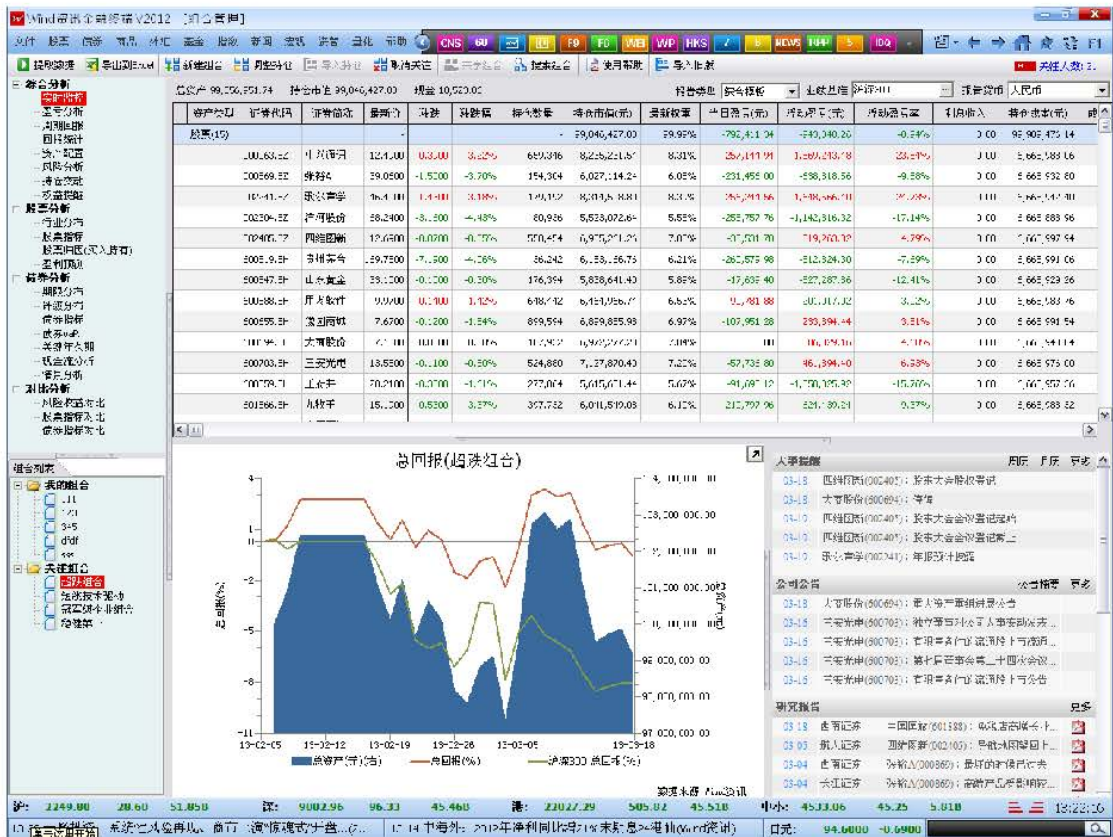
Wind资讯金融终端 2012 [组合管理]

文件 股票 债券 商品 外汇 基金 指数 新闻 宏观 资管 工具 帮助 CNS 60 F9 F0 WEB WP HKS NEWS IDQ

提取数据 导出到Excel 新建组合 调整持仓 导入持仓 取消关注 显示汇总 投资组合 使用帮助 导入组合 关注人数: 3

综合分析
资产配置
盈亏分析
周期回报
回报统计
资产配置
风险分析
持仓变动
交易明细
股票分析
行业分布
股票指标
股票同股(买入持有)
盈利预测
债券分析
期限分布
评级分布
债券指标
债券信息
关联行为
现金流分析
情景分析
对比分析
风险因子对比
股票指标对比
债券指标对比

组合列表
我的组合
111
123
345
dfdf
sss
关注组合
部组合
短线技术驱动
深度价值组合
稳健

总资产 99,050,951.74 持仓市值 99,046,427.00 现金 10,520.00 报告类型 综合报告 比较基准 沪深300 报告货币 人民币

| 资产类别 | 证券代码 | 证券简称 | 最新价 | 涨跌 | 涨跌幅 | 持仓数量 | 持仓市值(元) | 最新权重 | 当日盈亏(元) | 浮动盈亏(元) | 浮动盈亏率 | 利息收入 | 持仓成本(元) |
|---|---|---|---|---|---|---|---|---|---|---|---|---|---|
| 股票(15) | | | | | | - | 99,046,427.00 | 99.99% | -792,411.04 | -549,340.20 | -0.54% | 0.00 | 98,905,475.14 |
| | 600663.SZ | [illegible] | 12.1100 | 0.3800 | 3.24% | 689,346 | 8,256,221.51 | 8.31% | 257,141.91 | 1,580,213.78 | 23.64% | 0.00 | 6,665,983.06 |
| | 300369.SZ | 绿盟科技 | 39.0500 | -1.5000 | -3.70% | 154,304 | 6,027,116.24 | 6.05% | -231,456.00 | -598,318.56 | -9.58% | 0.00 | 6,665,992.80 |
| | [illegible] | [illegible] | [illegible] | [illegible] | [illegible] | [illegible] | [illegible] | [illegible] | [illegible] | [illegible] | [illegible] | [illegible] | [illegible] |
| | 300304.SZ | 沪深股份 | 58.2400 | -3.1500 | -4.48% | 80,986 | 5,538,072.64 | 5.55% | -255,757.76 | -1,142,516.32 | -17.14% | 0.00 | 6,665,688.96 |
| | 002405.SZ | 四维图新 | 12.0600 | -0.0200 | -0.17% | 550,454 | 6,975,241.25 | 7.00% | -27,521.70 | 719,270.30 | 4.79% | 0.00 | 6,665,997.94 |
| | 600519.SH | 贵州茅台 | 159.7500 | -7.5500 | -4.26% | 38,242 | 6,153,156.75 | 6.21% | -280,578.98 | -512,524.30 | -7.59% | 0.00 | 6,665,991.06 |
| | 600547.SH | 山东黄金 | 33.1200 | -0.1200 | -0.30% | 176,394 | 5,838,641.40 | 5.89% | -17,639.40 | -827,287.36 | -12.41% | 0.00 | 6,665,929.26 |
| | 600588.SH | 用友软件 | 9.9900 | 0.1100 | 1.12% | 648,442 | 6,451,956.77 | 6.52% | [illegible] | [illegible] | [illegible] | 0.00 | 6,665,983.76 |
| | 600655.SH | 豫园商城 | 7.6700 | -0.1200 | -1.54% | 899,594 | 6,899,885.98 | 6.97% | -107,951.28 | 233,394.44 | 3.51% | 0.00 | 6,665,991.54 |
| | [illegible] | 大有能源 | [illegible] | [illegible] | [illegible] | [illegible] | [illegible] | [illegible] | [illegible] | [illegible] | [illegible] | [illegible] | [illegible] |
| | 600703.SH | 三安光电 | 18.5500 | -0.1100 | -0.59% | 524,880 | 7,137,870.40 | 7.22% | -57,736.80 | 461,394.40 | 6.63% | 0.00 | 6,665,975.00 |
| | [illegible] | 上汽集 | 20.2100 | -0.3700 | -1.71% | 277,004 | 5,615,671.44 | 5.67% | -91,091.12 | -1,750,125.30 | -15.70% | 0.00 | 6,665,997.06 |
| | 601566.SH | 九牧王 | 15.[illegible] | 0.5300 | 3.37% | 397,732 | 6,041,519.03 | 6.10% | 210,797.96 | 624,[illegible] | 9.37% | 0.00 | 6,665,983.32 |

总回报(组合组合)

资产市值(元) 总回报(%) 沪深300 总回报(%)

13-02-05 13-02-12 13-02-19 13-02-26 13-03-05 13-03-18

数据来源: Wind资讯

人事提醒 周历 月历 更多
03-18 四维图新(002405): 股东大会股权登记
03-19 大有能源(600694): 停牌
03-19 四维图新(002405): 股东大会会议登记结束
03-19 四维图新(002405): 股东大会会议登记截止
03-19 张江高科(300241): 年报预计披露

公司公告 公告摘要 更多
03-18 大有能源(600694): 重大资产重组进展公告
03-15 三安光电(600703): 独立董事对公司人事安排的意见
03-15 三安光电(600703): 关于募集资金...
03-15 三安光电(600703): 第七届董事会第二十四次会议
03-15 三安光电(600703): 关于募集资金...

研究报告 更多
03-18 国泰证券 三国医药(601588): 华东...
03-05 招人证券 四维图新(002405): 导航...
03-04 国泰证券 沪深股份(300369): 最好的...
03-04 大江证券 沪深股份(300369): 高端...

沪: 2249.80 20.60 51.85亿 深: 9002.96 96.33 45.46亿 港: 22027.29 505.02 45.51亿 中小: 4533.06 45.25 5.81亿 13:22:16

美联储..., 商..., 国... 13:14 中海外: 2012年净利同比增21%...(Wind资讯) 日元: 94.6000 -0.6900